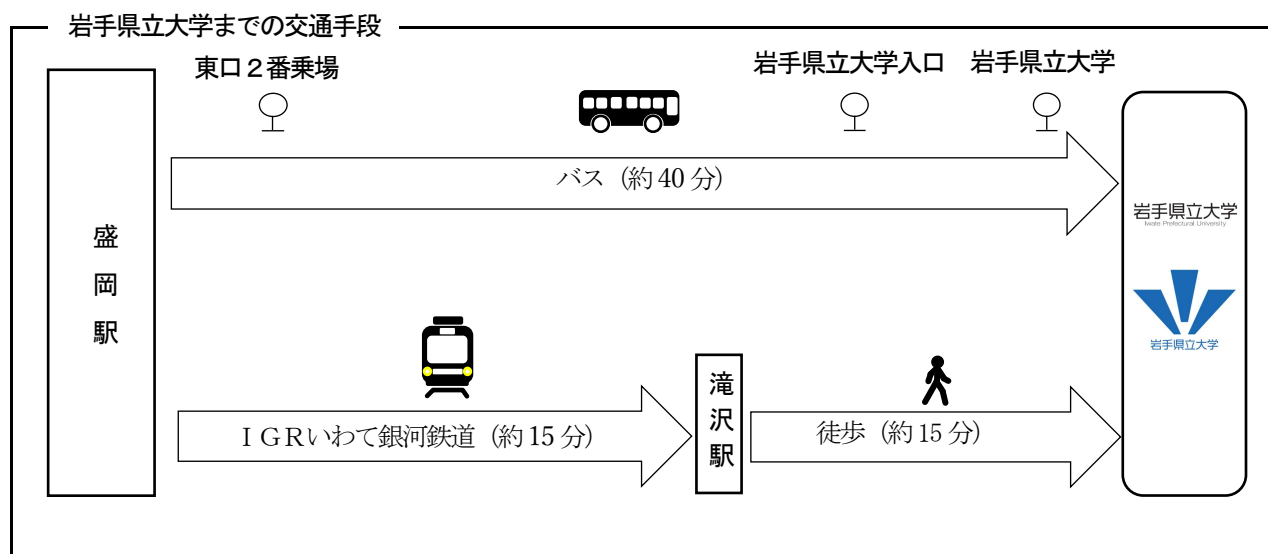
岩手県立大学までの交通手段

東口２番乗場

岩手県立大学入口

岩手県立大学

盛岡駅

バス（約 40 分）

岩手県立大学
Iwate Prefectural University

岩手県立大学

ＩＧＲいわて銀河鉄道（約 15 分）

滝沢駅

徒歩（約 15 分）